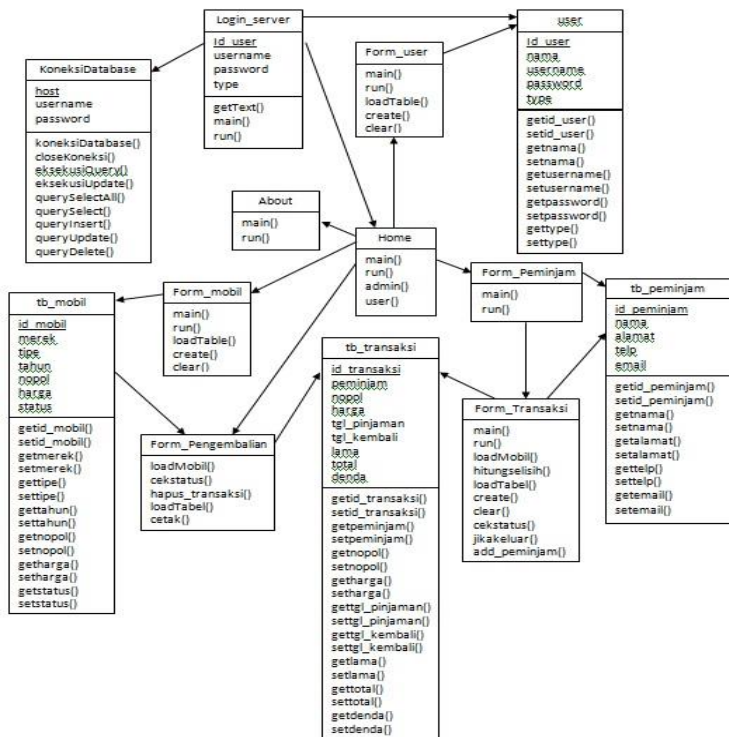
Login_server
Id_user
username
password
type
getText()
main()
run()

user
Id_user
nama
username
password
type
getid_user()
setid_user()
getnama()
setnama()
getusername()
setusername()
getpassword()
setpassword()
gettype()
settype()

KoneksiDatabase
host
username
password
koneksiDatabase()
closeKoneksi()
eksekusiQuery()
eksekusiUpdate()
querySelectAll()
querySelect()
queryInsert()
queryUpdate()
queryDelete()

Form_user
main()
run()
loadTable()
create()
clear()

About
main()
run()

Home
main()
run()
admin()
user()

Form_Peminjam
main()
run()

tb_peminjam
id_peminjam
nama
alamat
telp
email
getid_peminjam()
setid_peminjam()
getnama()
setnama()
getalamat()
setalamat()
gettelp()
settelp()
getemail()
setemail()

tb_mobil
id_mobil
merek
tipe
tahun
nopol
harga
status
getid_mobil()
setid_mobil()
getmerek()
setmerek()
gettipe()
settipe()
gettahun()
settahun()
getnopol()
setnopol()
getharga()
setharga()
getstatus()
setstatus()

Form_mobil
main()
run()
loadTable()
create()
clear()

Form_Pengembalian
loadMobil()
cekstatus()
hapus_transaksi()
loadTabel()
cetak()

tb_transaksi
id_transaksi
peminjam
nopol
harga
tgl_pinjaman
tgl_kembali
lama
total
denda
getid_transaksi()
setid_transaksi()
getpeminjam()
setpeminjam()
getnopol()
setnopol()
getharga()
setharga()
gettgl_pinjaman()
settgl_pinjaman()
gettgl_kembali()
settgl_kembali()
getlama()
setlama()
gettotal()
settotal()
getdenda()
setdenda()

Form_Transaksi
main()
run()
loadMobil()
hitungselisih()
loadTabel()
create()
clear()
cekstatus()
jikakeluar()
add_peminjam()